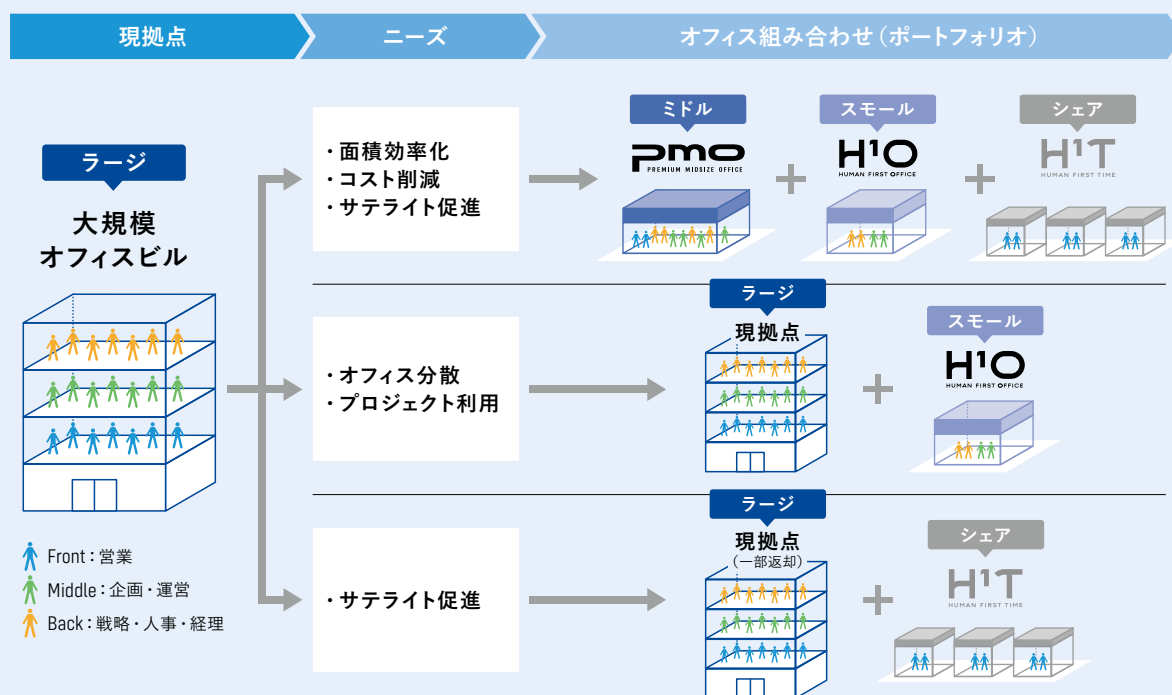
現拠点

ニーズ

オフィス組み合わせ（ポートフォリオ）

ラージ

大規模
オフィスビル

Front：営業
Middle：企画・運営
Back：戦略・人事・経理

・面積効率化
・コスト削減
・サテライト促進

ミドル
PMO
PREMIUM MIDSIZE OFFICE

+

スモール
H¹O
HUMAN FIRST OFFICE

+

シェア
H¹T
HUMAN FIRST TIME

・オフィス分散
・プロジェクト利用

ラージ
現拠点

+

スモール
H¹O
HUMAN FIRST OFFICE

・サテライト促進

ラージ
現拠点
（一部返却）

+

シェア
H¹T
HUMAN FIRST TIME